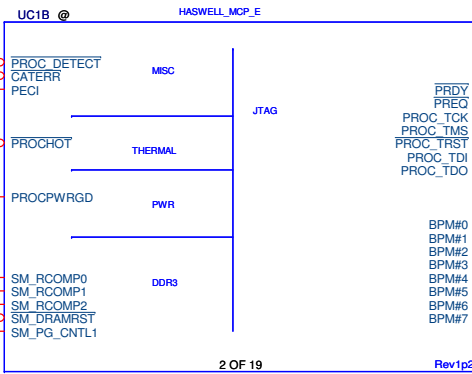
UC1B @

HASWELL_MCP_E

$\overline{\text{PROC\_DETECT}}$
CATERR
PECI

MISC

JTAG

$\overline{\text{PRDY}}$
$\overline{\text{PREQ}}$
PROC_TCK
PROC_TMS
$\overline{\text{PROC\_TRST}}$
PROC_TDI
PROC_TDO

$\overline{\text{PROCHOT}}$

THERMAL

PROCPWRGD

PWR

BPM#0
BPM#1
BPM#2
BPM#3
BPM#4
BPM#5
BPM#6
BPM#7

SM_RCOMP0
SM_RCOMP1
SM_RCOMP2
$\overline{\text{SM\_DRAMRST}}$
SM_PG_CNTL1

DDR3

2 OF 19

Rev1p2